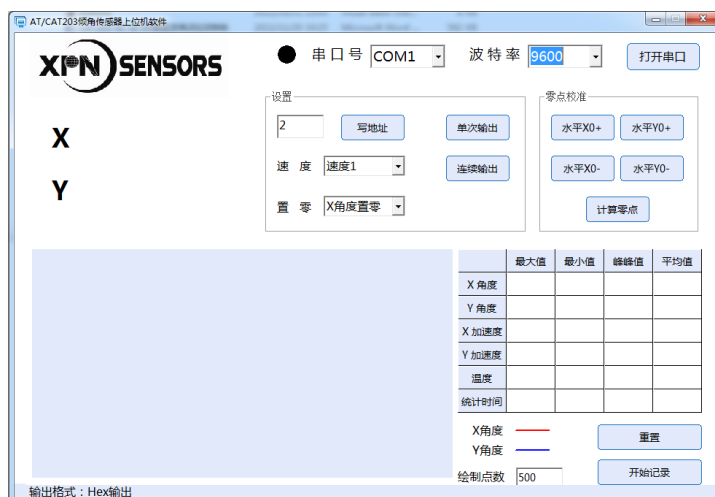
AT/CAT203倾角传感器上位机软件

XPN SENSORS

串口号 COM1
波特率 9600
打开串口

X
Y

设置
2
写地址
单次输出
速度 速度1
连续输出
置零 X角度置零

零点校准
水平X0+
水平Y0+
水平X0-
水平Y0-
计算零点

|  | 最大值 | 最小值 | 峰峰值 | 平均值 |
|---|---|---|---|---|
| X 角度 |  |  |  |  |
| Y 角度 |  |  |  |  |
| X 加速度 |  |  |  |  |
| Y 加速度 |  |  |  |  |
| 温度 |  |  |  |  |
| 统计时间 |  |  |  |  |

X角度
Y角度
重置
绘制点数 500
开始记录

输出格式：Hex输出